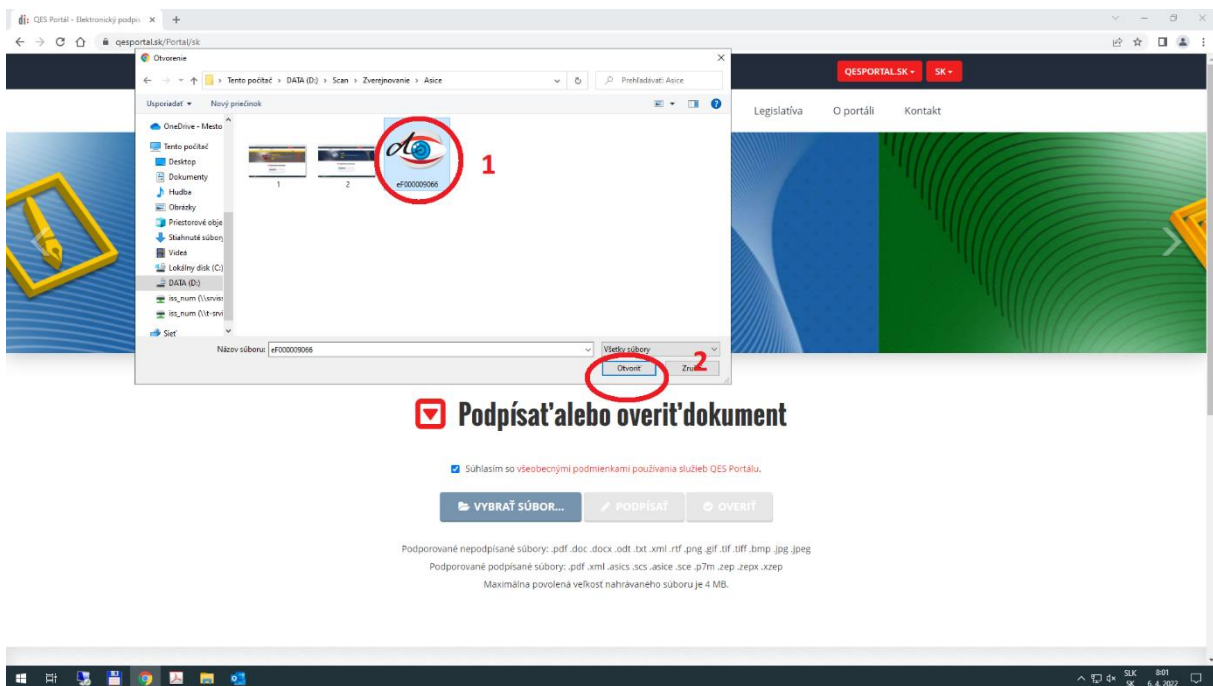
QES Portál - Elektronický podpis ×  +

qesportal.sk/Portal/sk

Otvorenie

Tento počítač › DATA (D:) › Scan › Zverejnovanie › Asice

Prehľadávať: Asice

Usporiadať ▾  Nový priečinok

OneDrive - Mesto
Tento počítač
Desktop
Dokumenty
Hudba
Obrázky
Priestorové obje
Stiahnuté súbory
Videá
Lokálny disk (C:)
DATA (D:)
iss_num (\\srvis
iss_num (\\t-srvi
Sieť

1
2
eF000009066

1

Názov súboru: eF000009066
Všetky súbory
Otvoriť
Zrušiť
2

QESPORTAL.SK ▾  SK ▾

Legislatíva  O portáli  Kontakt

Podpísať alebo overiť dokument

Súhlasím so všeobecnými podmienkami používania služieb QES Portálu.

VYBRAŤ SÚBOR...  PODPÍSAŤ  OVERIŤ

Podporované nepodpísané súbory: .pdf .doc .docx .odt .txt .xml .rtf .png .gif .tif .tiff .bmp .jpg .jpeg
Podporované podpísané súbory: .pdf .xml .asics .scs .asice .sce .p7m .zep .zepx .xzep
Maximálna povolená veľkosť nahrávaného súboru je 4 MB.

SLK SK 8:01 6. 4. 2022